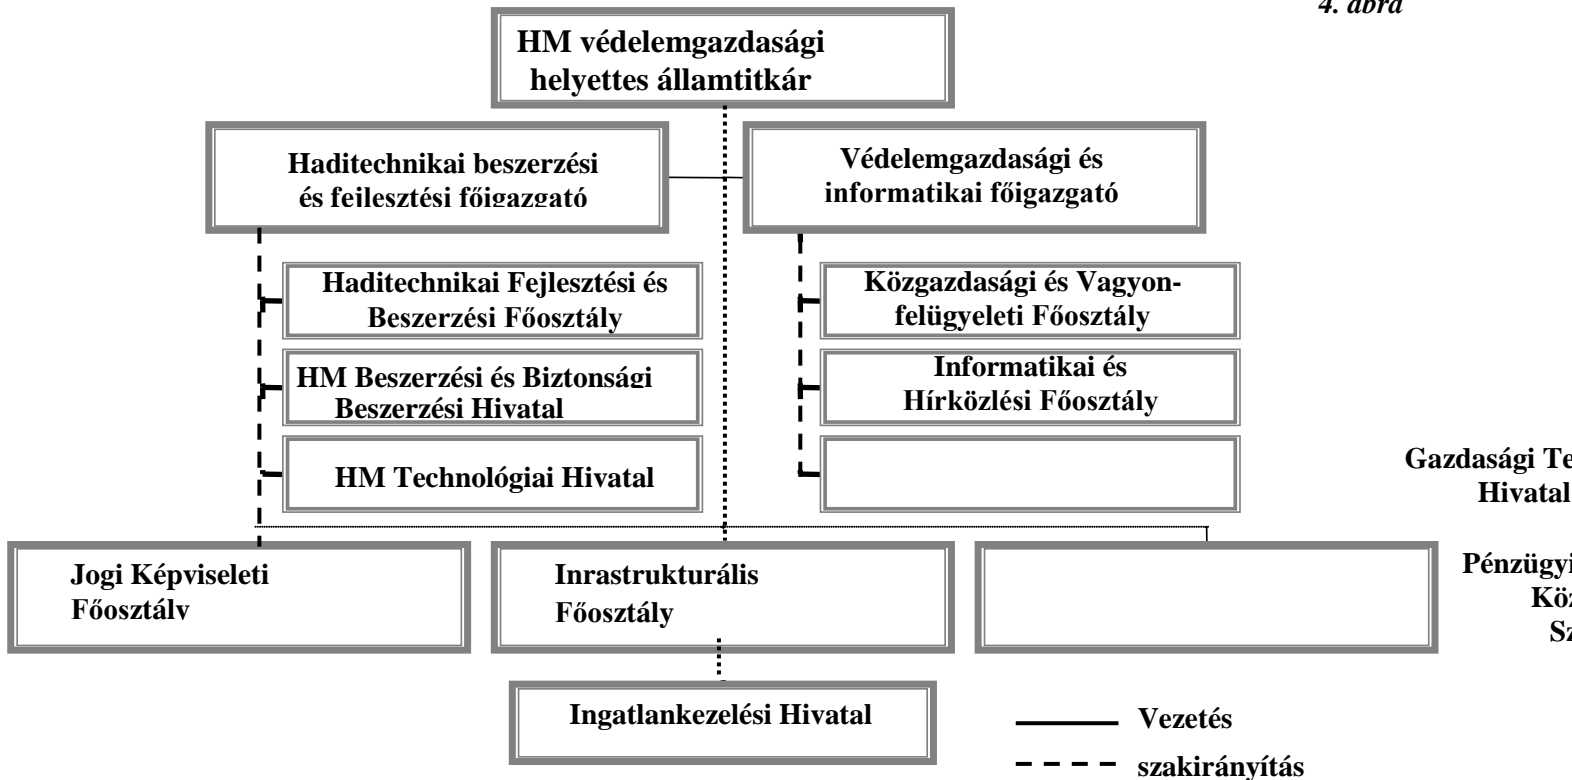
4. ábra

HM védelemgazdasági helyettes államtitkár

Haditechnikai beszerzési és fejlesztési főigazgató

Védelemgazdasági és informatikai főigazgató

Haditechnikai Fejlesztési és Beszerzési Főosztály

HM Beszerzési és Biztonsági Beszerzési Hivatal

HM Technológiai Hivatal

Közgazdasági és Vagyonfelügyeleti Főosztály

Informatikai és Hírközlési Főosztály

Gazdasági Te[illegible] Hivatal

Jogi Képviseleti Főosztály

Inrastrukturális Főosztály

Pénzügyi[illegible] Köz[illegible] Sz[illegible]

Ingatlankezelési Hivatal

Vezetés

szakirányítás